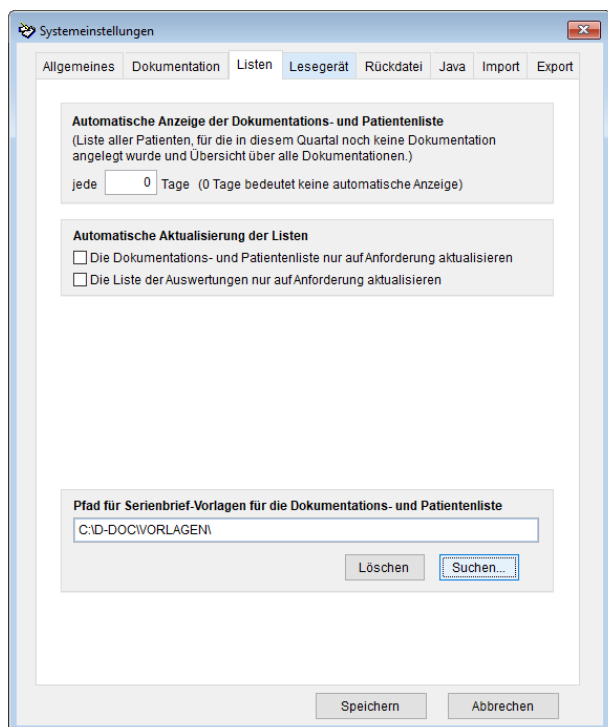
Systemeinstellungen

Allgemeines | Dokumentation | Listen | Lesegerät | Rückdatei | Java | Import | Export

Automatische Anzeige der Dokumentations- und Patientenliste
(Liste aller Patienten, für die in diesem Quartal noch keine Dokumentation angelegt wurde und Übersicht über alle Dokumentationen.)
jede 0 Tage (0 Tage bedeutet keine automatische Anzeige)

Automatische Aktualisierung der Listen
Die Dokumentations- und Patientenliste nur auf Anforderung aktualisieren
Die Liste der Auswertungen nur auf Anforderung aktualisieren

Pfad für Serienbrief-Vorlagen für die Dokumentations- und Patientenliste
C:\D-DOC\VORLAGEN\
Löschen Suchen...

Speichern Abbrechen